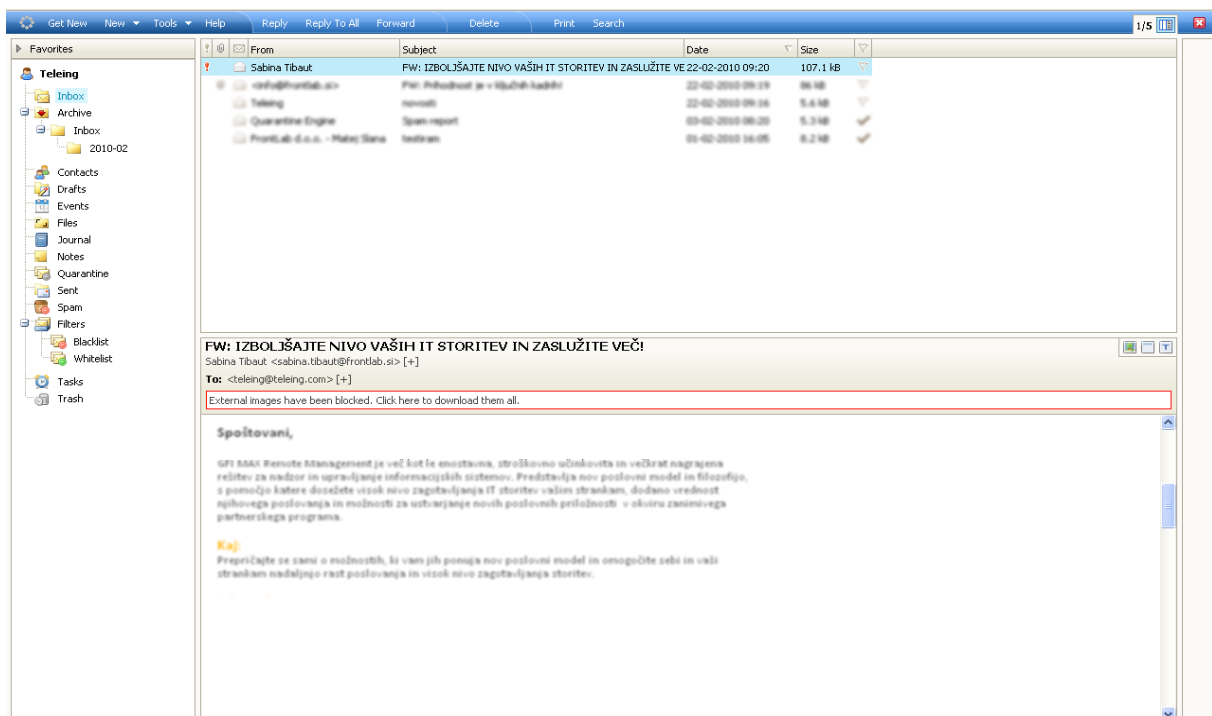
Get New New ▾ Tools ▾ Help Reply Reply To All Forward Delete Print Search

1/5

Favorites

Teleing

Inbox
Archive
Inbox
2010-02
Contacts
Drafts
Events
Files
Journal
Notes
Quarantine
Sent
Spam
Filters
Blacklist
Whitelist
Tasks
Trash

| | From | Subject | Date | Size |
|---|---|---|---|---|
| ! | Sabina Tibaut | FW: IZBOLJŠAJTE NIVO VAŠIH IT STORITEV IN ZASLUŽITE VE | 22-02-2010 09:20 | 107.1 kB |
| | <info@frontlab.si> | FW: Prihodnost je v ključnih kadrih! | 22-02-2010 09:19 | 86 kB |
| | Teleing | novosti | 22-02-2010 09:16 | 5.6 kB |
| | Quarantine Engine | Spam report | 03-02-2010 08:20 | 5.3 kB |
| | FrontLab d.o.o. - Matej Slana | testiram | 01-02-2010 16:05 | 8.2 kB |

FW: IZBOLJŠAJTE NIVO VAŠIH IT STORITEV IN ZASLUŽITE VEČ!
Sabina Tibaut <sabina.tibaut@frontlab.si> [+]
To: <teleing@teleing.com> [+]

External images have been blocked. Click here to download them all.

Spoštovani,

GFI MAX Remote Management je več kot le enostavna, stroškovno učinkovita in večkrat nagrajena rešitev za nadzor in upravljanje informacijskih sistemov. Predstavlja nov poslovni model in filozofijo, s pomočjo katere dosežete visok nivo zagotavljanja IT storitev vašim strankam, dodano vrednost njihovega poslovanja in možnosti za ustvarjanje novih poslovnih priložnosti v okviru zanimivega partnerskega programa.

Kaj:
Prepričajte se sami o možnostih, ki vam jih ponuja nov poslovni model in omogočite sebi in vaši strankam nadaljnjo rast poslovanja in visok nivo zagotavljanja storitev.